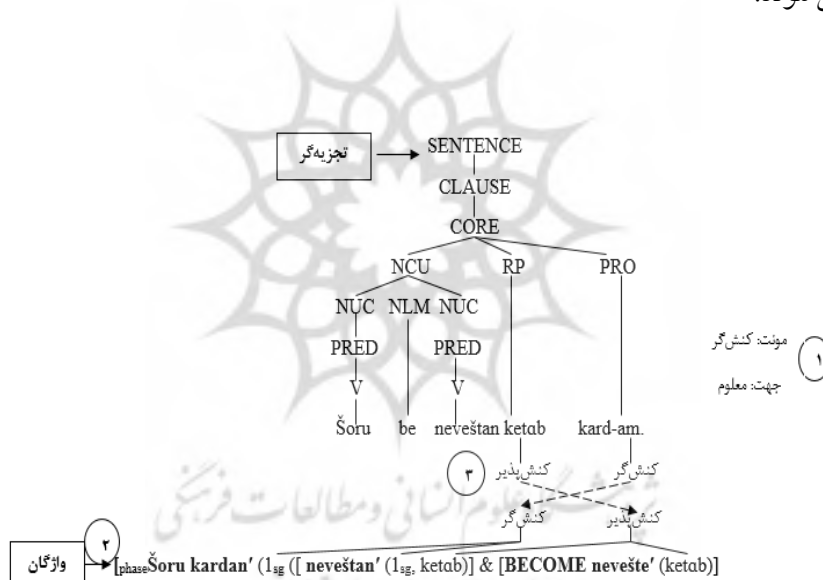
تجزیه‌گر

SENTENCE
CLAUSE
CORE
NCU RP PRO
NUC NLM NUC
PRED PRED
V V
Šoru be neveštan ketab kard-am.

مونث: کنش‌گر
جهت: معلوم
۱

۳
کنش‌پذیر کنش‌گر
کنش‌گر کنش‌پذیر

۲
واژگان
$[_{phase}$**Šoru kardan′** ($1_{sg}$ ([ **neveštan′** ($1_{sg}$, ketab)] & [**BECOME nevešte′** (ketab)]